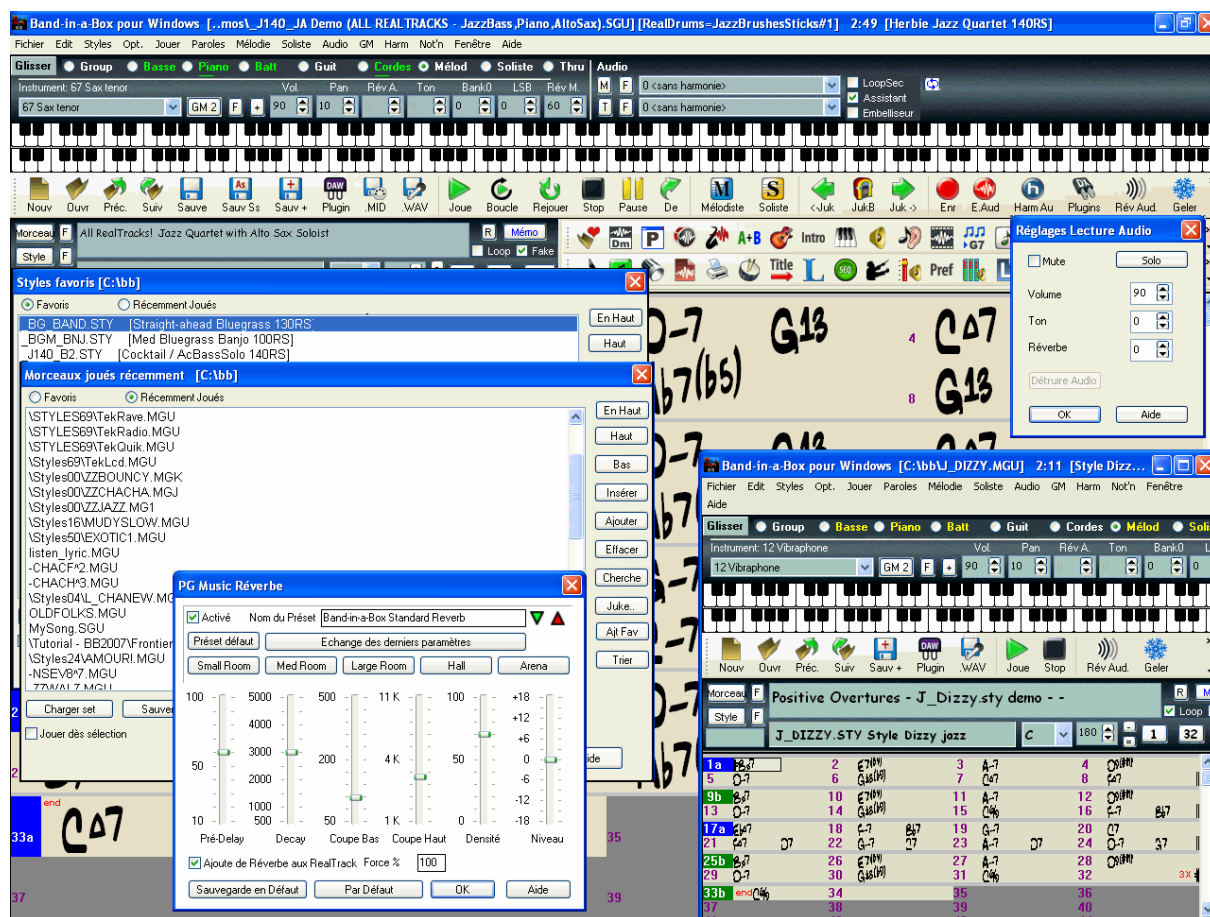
Band-in-a-Box pour Windows [..mos\_J140_JA Demo (ALL REALTRACKS - JazzBass,Piano,AltoSax).SGU] [RealDrums=JazzBrushesSticks#1] 2:49 [Herbie Jazz Quartet 140RS]

Fichier Edit Styles Opt. Jouer Paroles Mélodie Soliste Audio GM Harm Not'n Fenêtre Aide

Glisser Group Basse Piano Batt Guit Cordes Mélod Soliste Thru Audio

Instrument: 67 Sax tenor Vol. Pan Rév A. Ton Bank0 LSB Rév M.

67 Sax tenor GM 2 F + 90 10 0 0 0 0 60

M F 0 <sans harmonie>
T F 0 <sans harmonie>
LoopSec
Assistant
Embelliseur

Nouv Ouvr Préc. Suiv Sauve Sauv Ss Sauv + Plugin MID .WAV Joue Boucle Rejouer Stop Pause De Mélodiste Soliste <Juk JukB Juk -> Enr E.Aud Harm Au Plugins Rév Aud. Geler

Morceau F All RealTracks! Jazz Quartet with Alto Sax Soloist R Mémo
Style F Loop Fake

Intro Title Pref

Réglages Lecture Audio
Mute Solo
Volume 90
Ton 0
Réverbe 0
Détruire Audio
OK Aide

Styles favoris [C:\bb]
Favoris Récemment Joués
_BG_BAND.STY [Straight-ahead Bluegrass 130RS]
_BGM_BNJ.STY [Med Bluegrass Banjo 100RS]
_J140_B2.STY [Cocktail / AcBassSolo 140RS]
En Haut
Haut

Morceaux joués récemment [C:\bb]
Favoris Récemment Joués
\STYLES69\TekRave.MGU
\STYLES69\TekRadio.MGU
\STYLES69\TekQuik.MGU
\Styles69\TekLcd.MGU
\Styles00\ZZBOUNCY.MGK
\Styles00\ZZCHACHA.MGJ
\Styles00\ZZJAZZ.MG1
\Styles16\MUDYSLOW.MGU
\Styles50\EXOTIC1.MGU
listen_lyric.MGU
-CHACF^2.MGU
-CHACH^3.MGU
\Styles04\L_CHANEW.MG
OLDFOLKS.MGU
MySong.SGU
\Tutorial - BB2007\Frontier
\Styles24\AMOUR!.MGU
-NSEV8^7.MGU
En Haut
Haut
Bas
Insérer
Ajouter
Effacer
Cherche
Juke..
Ajt Fav
Trier
Charger set Sauver
Jouer dès sélection

PG Music Réverbe
Activé Nom du Préset Band-in-a-Box Standard Reverb
Préset défaut Echange des derniers paramètres
Small Room Med Room Large Room Hall Arena
100 5000 500 11 K 100 +18
4000 +12
50 3000 200 4 K 50 +6
2000 0
1000 -6
10 500 50 1 K 0 -12
-18
Pré-Delay Decay Coupe Bas Coupe Haut Densité Niveau
Ajoute de Réverbe aux RealTrack Force % 100
Sauvegarde en Défaut Par Défaut OK Aide

Band-in-a-Box pour Windows [C:\bb\J_DIZZY.MGU] 2:11 [Style Dizz...
Fichier Edit Styles Opt. Jouer Paroles Mélodie Soliste Audio GM Harm Not'n Fenêtre Aide
Glisser Group Basse Piano Batt Guit Cordes Mélod Soli
Instrument: 12 Vibraphone Vol. Pan Rév A. Ton Bank0
12 Vibraphone GM 2 F + 90 10 0 0
Nouv Ouvr Préc. Suiv Sauv + Plugin .WAV Joue Stop Rév Aud. Geler
Morceau F Positive Overtures - J_Dizzy.sty demo - - R
Style F Loop
J_DIZZY.STY Style Dizzy jazz C 180 1 32

1a 2 3 4
5 6 7 8
9b 10 11 12
13 14 15 16
17a 18 19 20
21 22 23 24
25b 26 27 28
29 30 31 32
33b end 34 35 36
37 38 39 40

4 8 33a end 35 37 39